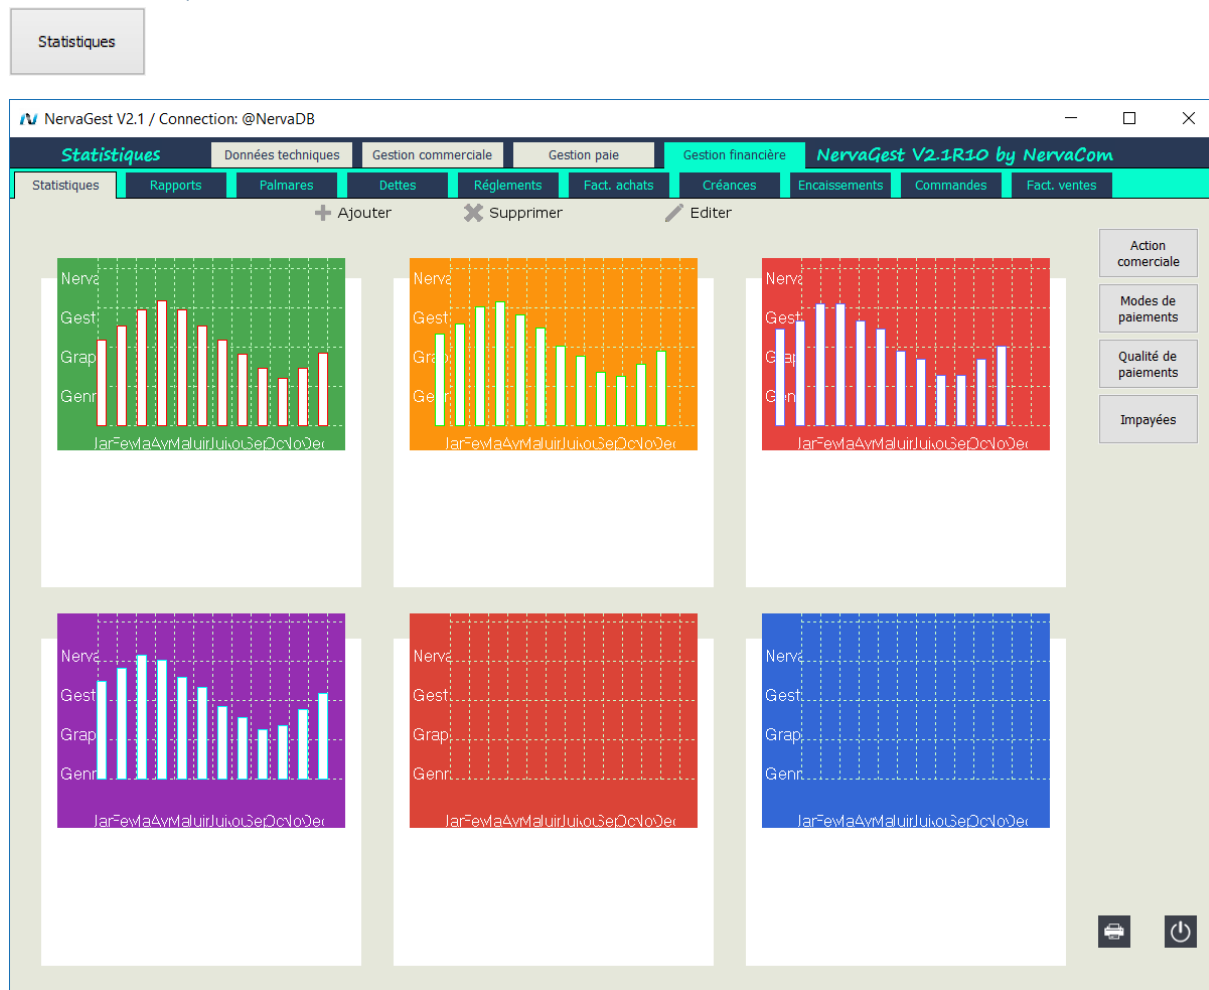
Statistiques

NervaGest V2.1 / Connection: @NervaDB

Statistiques
Données techniques
Gestion commerciale
Gestion paie
Gestion financière
NervaGest V2.1R10 by NervaCom

Statistiques
Rapports
Palmares
Dettes
Réglements
Fact. achats
Créances
Encaissements
Commandes
Fact. ventes

Ajouter
Supprimer
Editer

Action comerciale
Modes de paiements
Qualité de paiements
Impayées

Nerva
Gest
Grap
Genr
JanFevMaAvMaJuinJuiAoSepOcNoDec

Nerva
Gest
Gra
Ge
JanFevMaAvMaJuinJuiAoSepOcNoDec

Nerva
Gest
Gra
Gen
JanFevMaAvMaJuinJuiAoSepOcNoDec

Nerva
Gest
Grap
Genr
JanFevMaAvMaJuinJuiAoSepOcNoDec

Nerva
Gest
Grap
Genr
JanFevMaAvMaJuinJuiAoSepOcNoDec

Nerva
Gest
Grap
Genr
JanFevMaAvMaJuinJuiAoSepOcNoDec